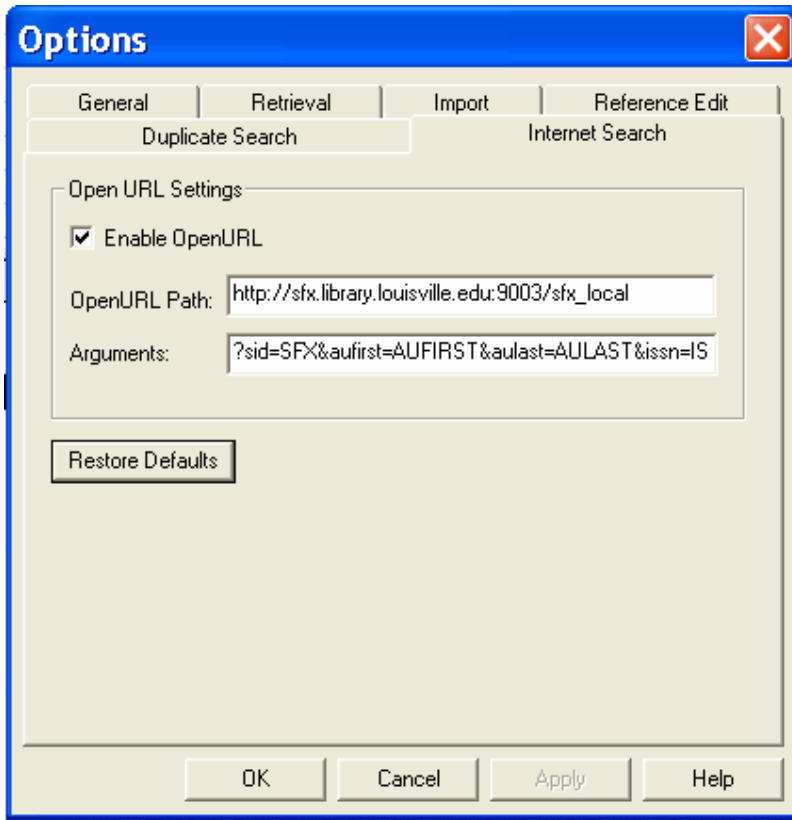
Options

General
Retrieval
Import
Reference Edit
Duplicate Search
Internet Search

Open URL Settings

Enable OpenURL

OpenURL Path: http://sfx.library.louisville.edu:9003/sfx_local

Arguments: ?sid=SFX&aufirst=AUFIRST&aulast=AULAST&issn=IS

Restore Defaults

OK
Cancel
Apply
Help